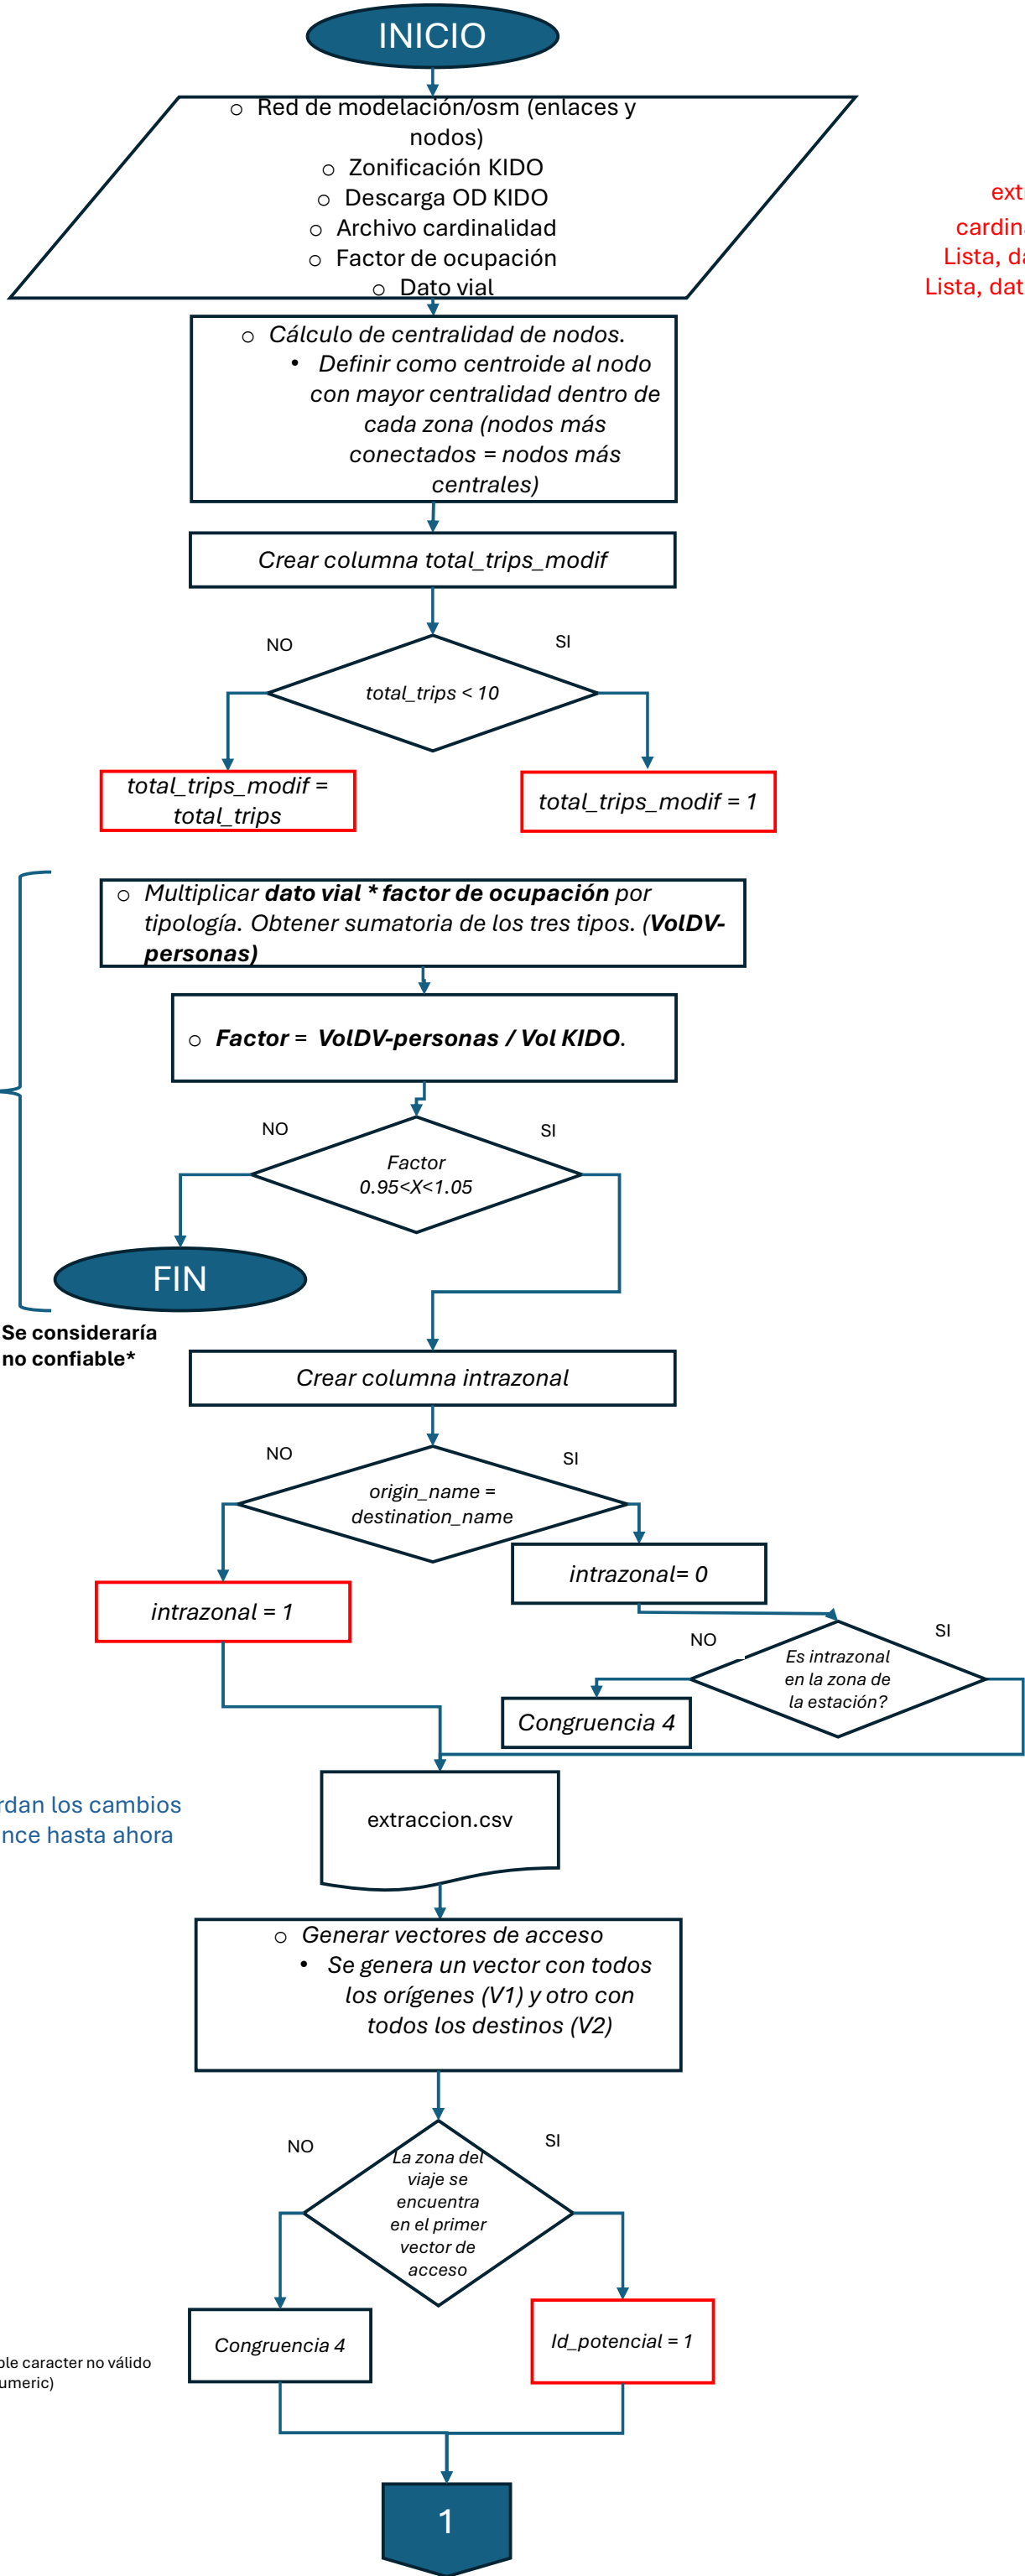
INICIO

○ Red de modelación/osm (enlaces y nodos)
○ Zonificación KIDO
○ Descarga OD KIDO
○ Archivo cardinalidad
○ Factor de ocupación
○ Dato vial

ext
cardin
Lista, da
Lista, dat

○ *Cálculo de centralidad de nodos.*
• *Definir como centroide al nodo con mayor centralidad dentro de cada zona (nodos más conectados = nodos más centrales)*

*Crear columna total_trips_modif*

NO
SI
*total_trips < 10*

*total_trips_modif = total_trips*

*total_trips_modif = 1*

○ *Multiplicar* ***dato vial * factor de ocupación*** *por tipología. Obtener sumatoria de los tres tipos. (**VolDV-personas)***

○ ***Factor*** = ***VolDV-personas / Vol KIDO***.

NO
SI
*Factor 0.95<X<1.05*

FIN

**Se consideraría no confiable***

*Crear columna intrazonal*

NO
SI
*origin_name = destination_name*

*intrazonal= 0*

*intrazonal = 1*

NO
SI
*Es intrazonal en la zona de la estación?*

*Congruencia 4*

rdan los cambios
nce hasta ahora

extraccion.csv

○ *Generar vectores de acceso*
• *Se genera un vector con todos los orígenes (V1) y otro con todos los destinos (V2)*

NO
SI
*La zona del viaje se encuentra en el primer vector de acceso*

*Congruencia 4*

*Id_potencial = 1*

ble caracter no válido
umeric)

1